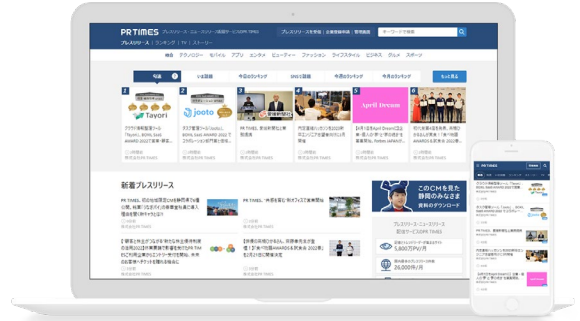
PR TIMES プレスリリース・ニュースリリース配信サービスのPR TIMES

プレスリリースを掲載 | 企業登録申請 | 管理画面

キーワードで検索

プレスリリース | ランキング | TV | ストーリー

総合 テクノロジー モバイル アプリ エンタメ ビューティー ファッション ライフスタイル ビジネス グルメ スポーツ

話題 | いま話題 | 今日のランキング | SNSで話題 | 今週のランキング | 今月のランキング | もっと見る

1 Tayori

2 Jooto

3

4

5 April Dream

6

新着プレスリリース

PR TIMES

このCMを見た静岡のみなさま資料のダウンロード

プレスリリース・ニュースリリース配信サービスのPR TIMES

5,800万PV/月

26,000件/月

PR TIMES